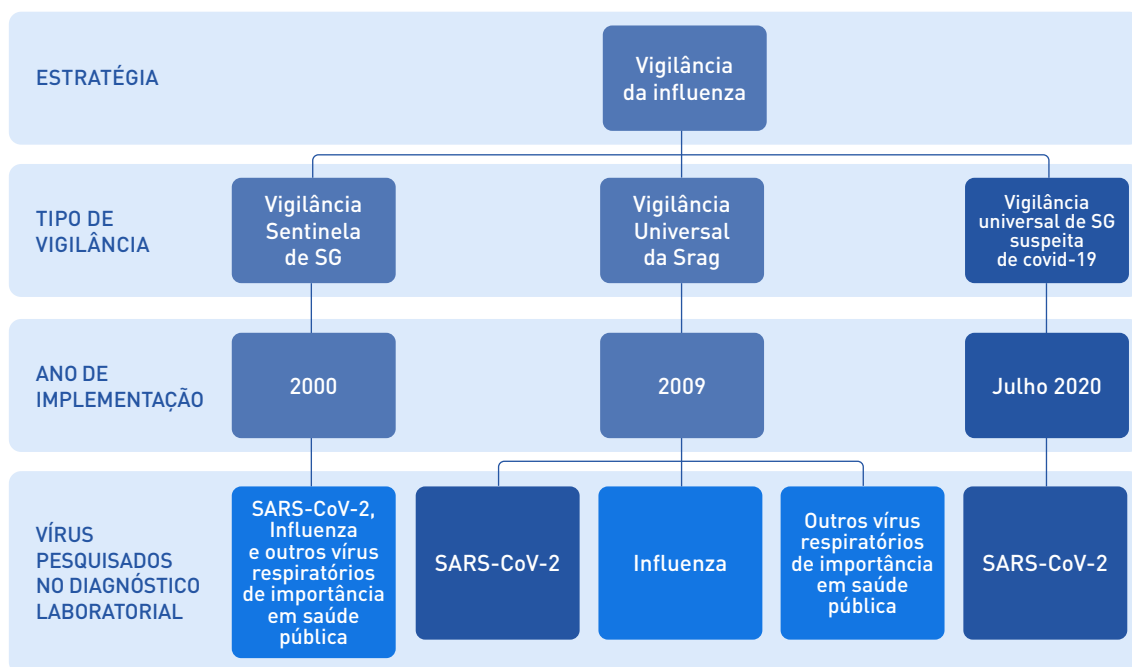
ESTRATÉGIA

Vigilância da influenza

TIPO DE VIGILÂNCIA

Vigilância Sentinela de SG

Vigilância Universal da Srag

Vigilância universal de SG suspeita de covid-19

ANO DE IMPLEMENTAÇÃO

2000

2009

Julho 2020

VÍRUS PESQUISADOS NO DIAGNÓSTICO LABORATORIAL

SARS-CoV-2, Influenza e outros vírus respiratórios de importância em saúde pública

SARS-CoV-2

Influenza

Outros vírus respiratórios de importância em saúde pública

SARS-CoV-2